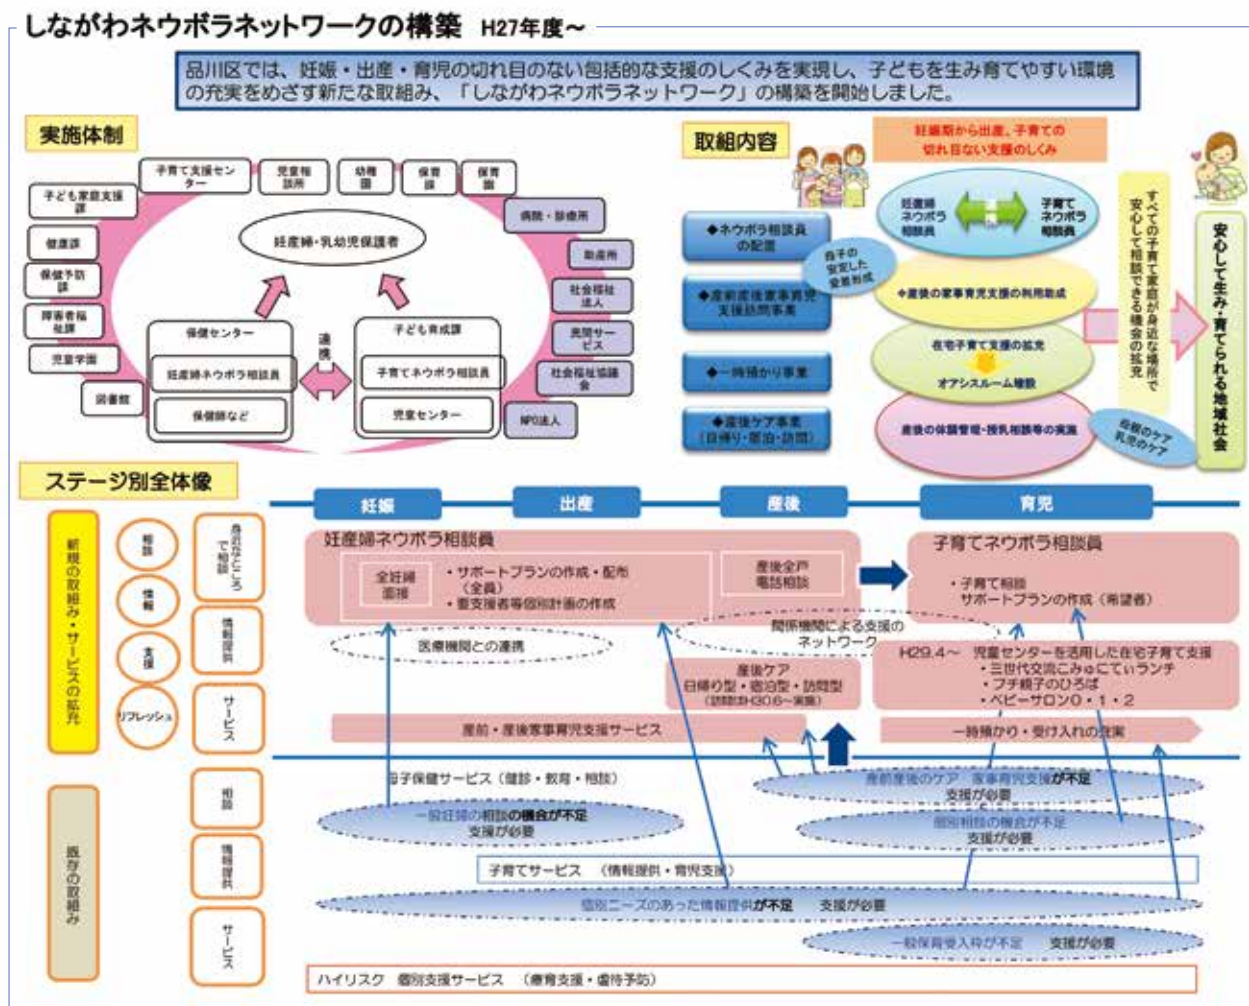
しながわネウボラネットワークの構築 H27年度～

品川区では、妊娠・出産・育児の切れ目のない包括的な支援のしくみを実現し、子どもを生み育てやすい環境の充実をめざす新たな取組み、「しながわネウボラネットワーク」の構築を開始しました。

実施体制

子育て支援センター
児童相談所
幼稚園
保育園
保育園
子ども家庭支援課
病院・診療所
健康課
助産所
保健予防課
社会福祉法人
障害者福祉課
民間サービス
児童学園
社会福祉協議会
図書館
NPO法人
妊産婦・乳幼児保護者
保健センター
妊産婦ネウボラ相談員
保健師など
連携
子ども育成課
子育てネウボラ相談員
児童センター

取組内容

妊娠期から出産、子育ての切れ目ない支援のしくみ
◆ネウボラ相談員の配置
◆産前産後家事育児支援訪問事業
◆一時預かり事業
◆産後ケア事業（日帰り・宿泊・訪問）
母子の安定した愛着形成
妊産婦ネウボラ相談員
子育てネウボラ相談員
◆産後の家事育児支援の利用助成
在宅子育て支援の拡充
オアシスルーム増設
産後の体調管理・授乳相談等の実施
母親のケア 乳児のケア
すべての子育て家庭が身近な場所で安心して相談できる機会の拡充
安心して生み・育てられる地域社会

ステージ別全体像

妊娠　出産　産後　育児

新規の取組み・サービスの拡充
相談
情報
支援
リフレッシュ
身近なところで相談
情報提供
サービス

妊産婦ネウボラ相談員
全妊婦面接
・サポートプランの作成・配布（全員）
・要支援者等個別計画の作成
産後全戸電話相談
子育てネウボラ相談員
・子育て相談
サポートプランの作成（希望者）
医療機関との連携
関係機関による支援のネットワーク
産後ケア
日帰り型・宿泊型・訪問型
（訪問型H30.6～実施）
H29.4～ 児童センターを活用した在宅子育て支援
・三世代交流にこみゅにてぃランチ
・フチ親子のひろば
・ベビーサロン0・1・2
産前・産後家事育児支援サービス
一時預かり・受け入れの拡充

既存の取組み
相談
情報提供
サービス
母子保健サービス（健診・教育・相談）
産前産後のケア 家事育児支援が不足 支援が必要
一般妊婦の相談の機会が不足 支援が必要
個別相談の機会が不足 支援が必要
子育てサービス （情報提供・育児支援）
個別ニーズのあった情報提供が不足 支援が必要
一般保育受入枠が不足 支援が必要
ハイリスク 個別支援サービス （療育支援・虐待予防）